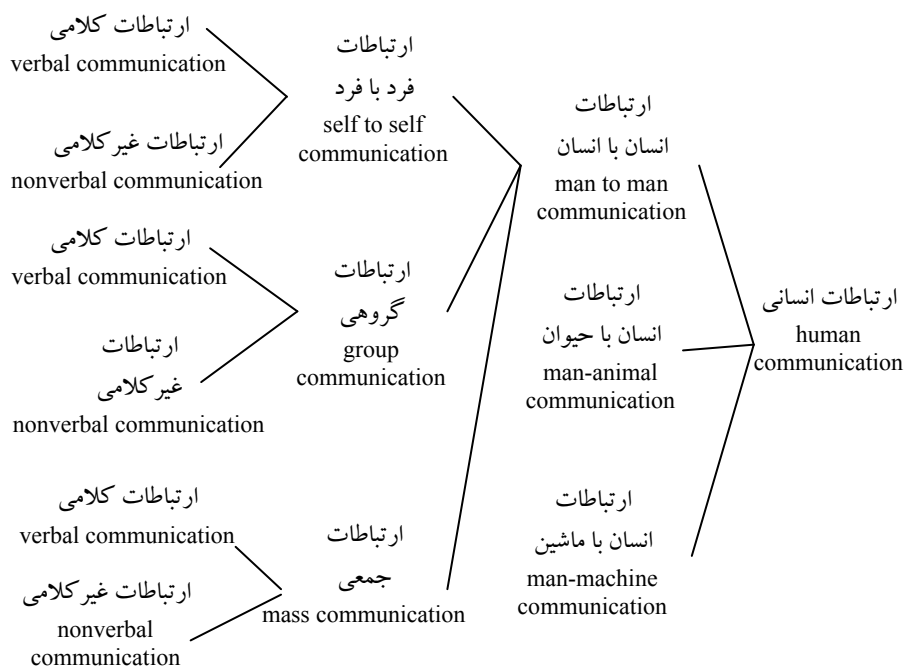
ارتباطات انسانی
human communication

ارتباطات
انسان با انسان
man to man communication

ارتباطات
انسان با حیوان
man-animal communication

ارتباطات
انسان با ماشین
man-machine communication

ارتباطات
فرد با فرد
self to self communication

ارتباطات
گروهی
group communication

ارتباطات
جمعی
mass communication

ارتباطات کلامی
verbal communication

ارتباطات غیرکلامی
nonverbal communication

ارتباطات کلامی
verbal communication

ارتباطات
غیرکلامی
nonverbal communication

ارتباطات کلامی
verbal communication

ارتباطات غیرکلامی
nonverbal communication